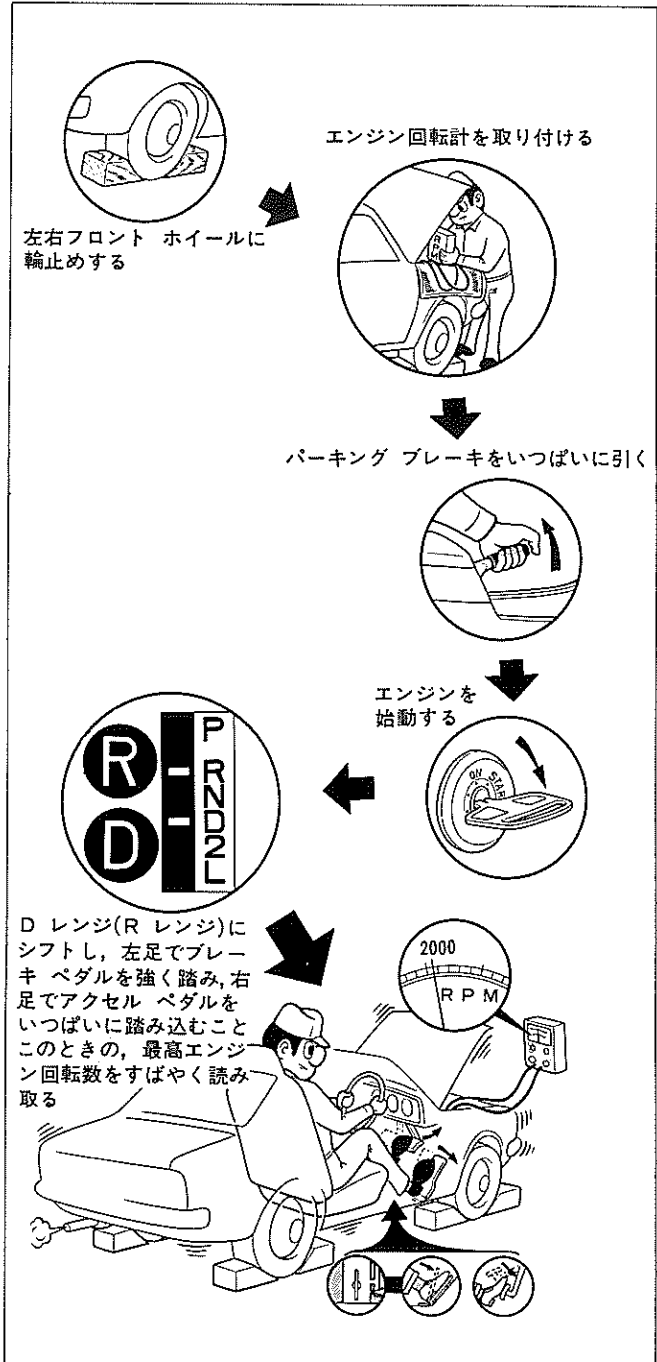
左右フロント ホイールに輪止めする

エンジン回転計を取り付ける

パーキング ブレーキをいつぱいに引く

エンジンを始動する

ON START

R

D

P
R
N
D
2
L

D レンジ(R レンジ)にシフトし，左足でブレーキ ペダルを強く踏み，右足でアクセル ペダルをいつぱいに踏み込むこと このときの，最高エンジン回転数をすばやく読み取る

2000
R P M